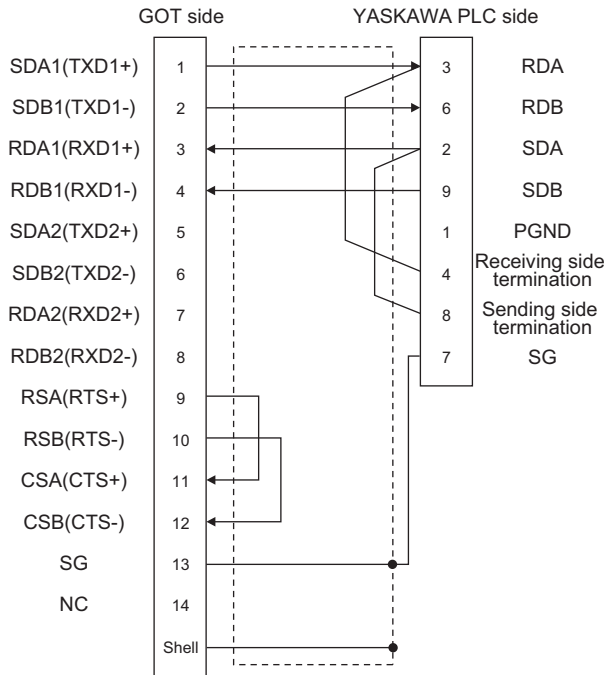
GOT side

YASKAWA PLC side

SDA1(TXD1+) 1
SDB1(TXD1-) 2
RDA1(RXD1+) 3
RDB1(RXD1-) 4
SDA2(TXD2+) 5
SDB2(TXD2-) 6
RDA2(RXD2+) 7
RDB2(RXD2-) 8
RSA(RTS+) 9
RSB(RTS-) 10
CSA(CTS+) 11
CSB(CTS-) 12
SG 13
NC 14
Shell

3 RDA
6 RDB
2 SDA
9 SDB
1 PGND
4 Receiving side termination
8 Sending side termination
7 SG